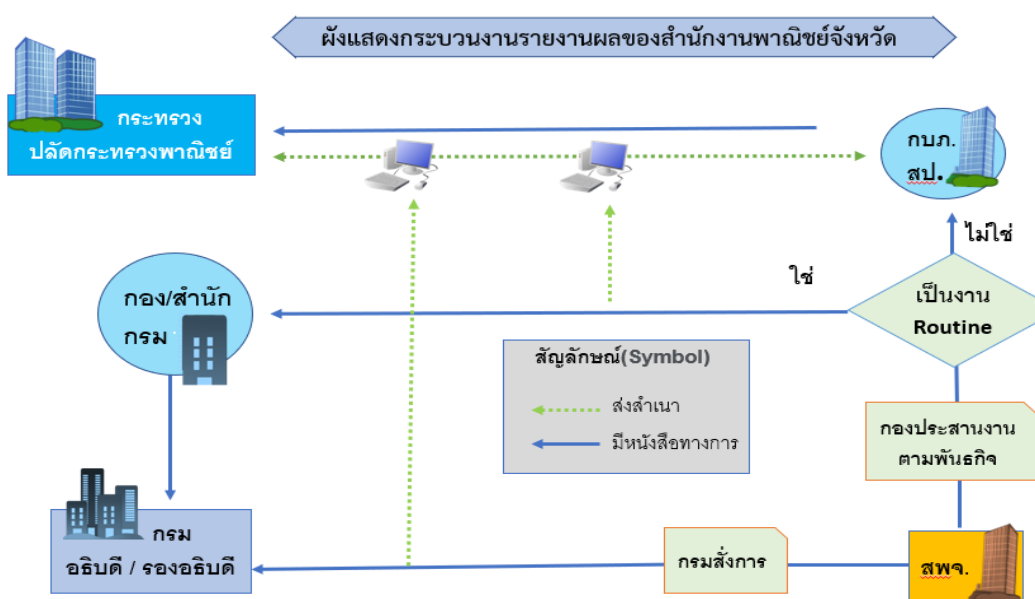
ผังแสดงกระบวนงานรายงานผลของสำนักงานพาณิชย์จังหวัด

กระทรวง
ปลัดกระทรวงพาณิชย์

กบภ.
สป.

ไม่ใช่

ใช่

กอง/สำนัก
กรม

เป็นงาน
Routine

สัญลักษณ์(Symbol)

ส่งสำเนา

มีหนังสือทางการ

กองประสานงาน
ตามพันธกิจ

กรม
อธิบดี / รองอธิบดี

กรมสั่งการ

สพจ.